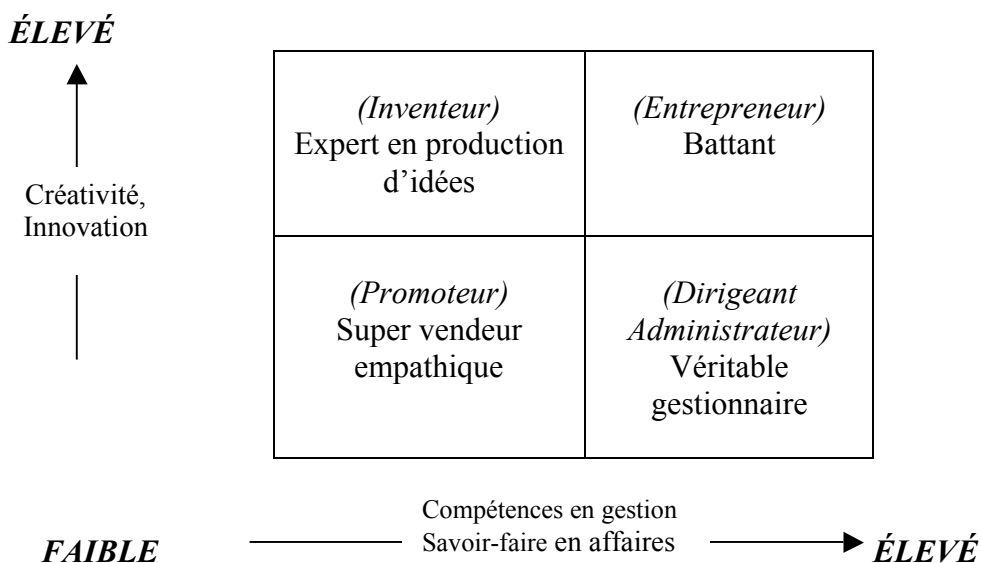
ÉLEVÉ

Créativité, Innovation

| (Inventeur) Expert en production d'idées | (Entrepreneur) Battant |
|---|---|
| (Promoteur) Super vendeur empathique | (Dirigeant Administrateur) Véritable gestionnaire |

FAIBLE

Compétences en gestion
Savoir-faire en affaires

ÉLEVÉ